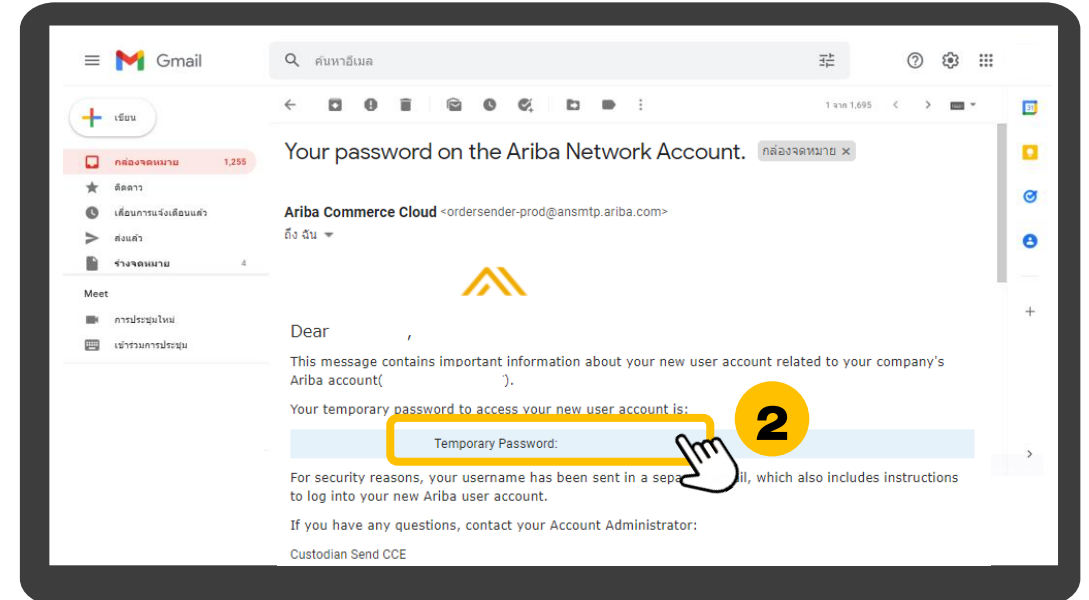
Gmail

ค้นหาอีเมล

เขียน

กล่องจดหมาย 1,255

ติดดาว

เลื่อนการแจ้งเตือนแล้ว

ส่งแล้ว

ร่างจดหมาย 4

Meet

การประชุมใหม่

เข้าร่วมการประชุม

1 จาก 1,695

Your password on the Ariba Network Account. กล่องจดหมาย ×

Ariba Commerce Cloud <ordersender-prod@ansmtp.ariba.com>
ถึง ฉัน

Dear ,

This message contains important information about your new user account related to your company's Ariba account( ).

Your temporary password to access your new user account is:

Temporary Password:

2

For security reasons, your username has been sent in a sep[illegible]il, which also includes instructions to log into your new Ariba user account.

If you have any questions, contact your Account Administrator:

Custodian Send CCE